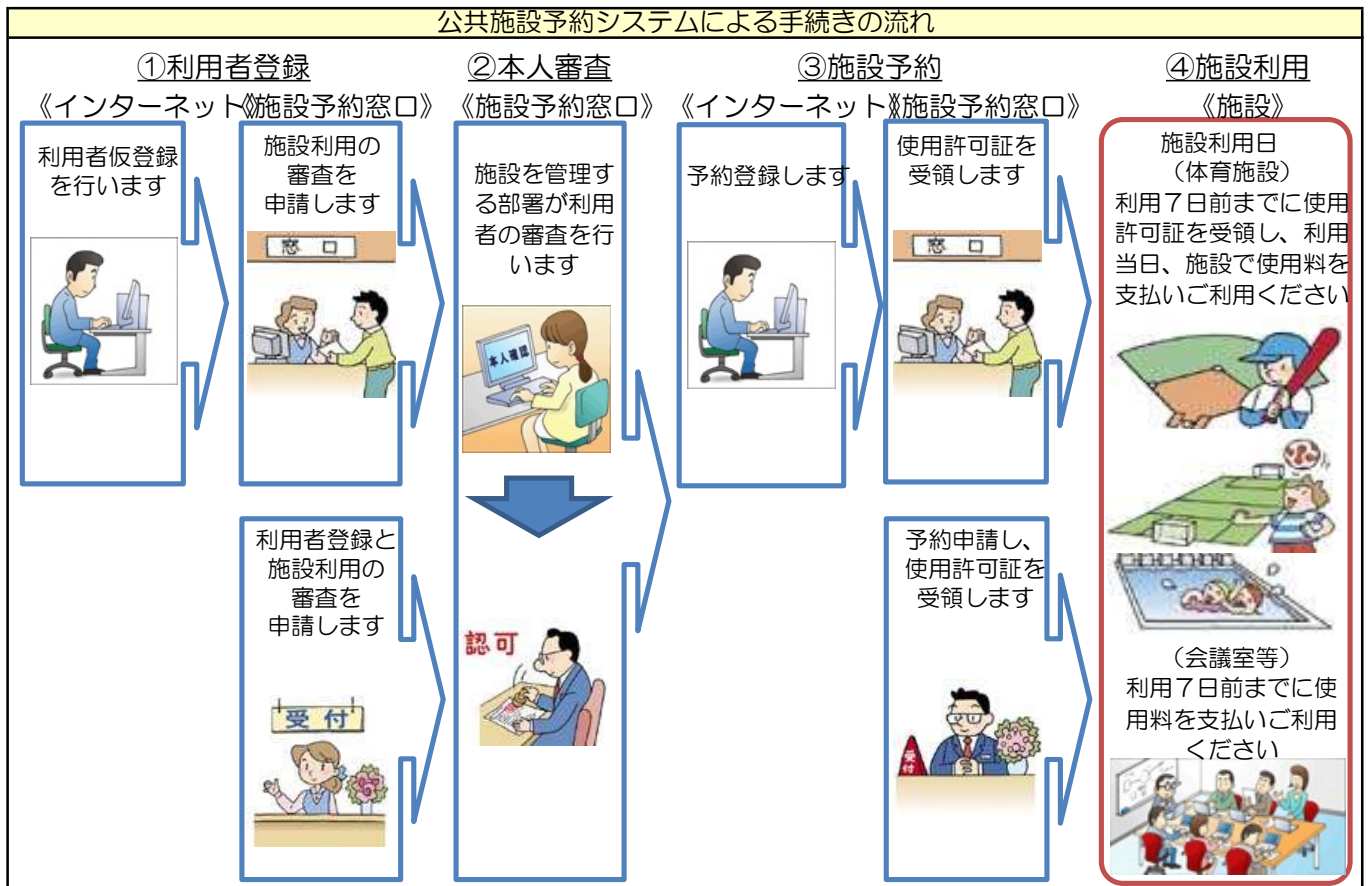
公共施設予約システムによる手続きの流れ

①利用者登録
《インターネット》《施設予約窓口》

利用者仮登録を行います

施設利用の審査を申請します

窓口

利用者登録と施設利用の審査を申請します

受付

②本人審査
《施設予約窓口》

施設を管理する部署が利用者の審査を行います

本人審査

認可

③施設予約
《インターネット》《施設予約窓口》

予約登録します

使用許可証を受領します

窓口

予約申請し、使用許可証を受領します

④施設利用
《施設》

施設利用日
（体育施設）
利用７日前までに使用許可証を受領し、利用当日、施設で使用料を支払いご利用ください

（会議室等）
利用７日前までに使用料を支払いご利用ください